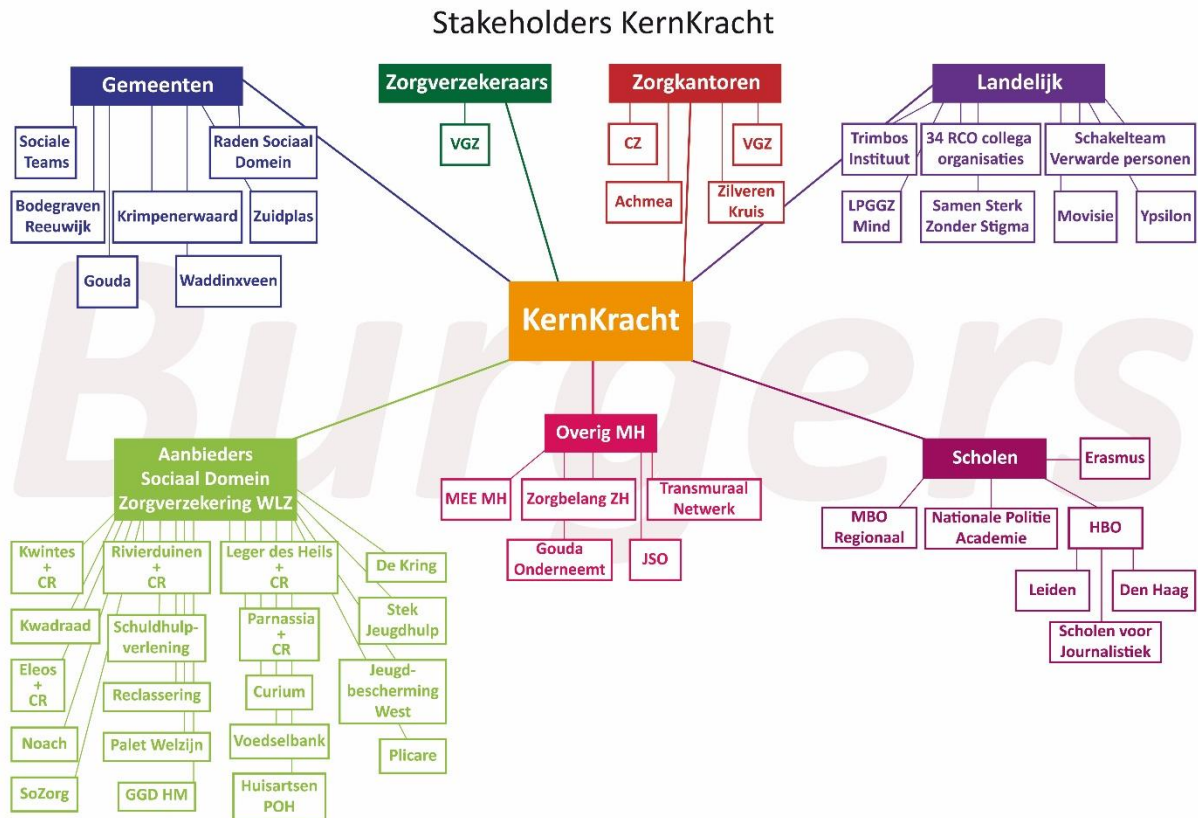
Stakeholders KernKracht

Burgers

Gemeenten

Sociale Teams

Raden Sociaal Domein

Bodegraven Reeuwijk

Krimpenerwaard

Zuidplas

Gouda

Waddinxveen

Zorgverzekeraars

VGZ

Zorgkantoren

CZ

VGZ

Achmea

Zilveren Kruis

Landelijk

Trimbos Instituut

34 RCO collega organisaties

Schakelteam Verwarde personen

LPGGZ Mind

Samen Sterk Zonder Stigma

Movisie

Ypsilon

KernKracht

Aanbieders Sociaal Domein Zorgverzekering WLZ

Kwintes + CR

Rivierduinen + CR

Leger des Heils + CR

De Kring

Kwadraad

Schuldhulp-verlening

Parnassia + CR

Stek Jeugdhulp

Eleos + CR

Reclassering

Curium

Jeugd-bescherming West

Noach

Palet Welzijn

Voedselbank

Plicare

SoZorg

GGD HM

Huisartsen POH

Overig MH

MEE MH

Zorgbelang ZH

Transmuraal Netwerk

Gouda Onderneemt

JSO

Scholen

Erasmus

MBO Regionaal

Nationale Politie Academie

HBO

Leiden

Den Haag

Scholen voor Journalistiek